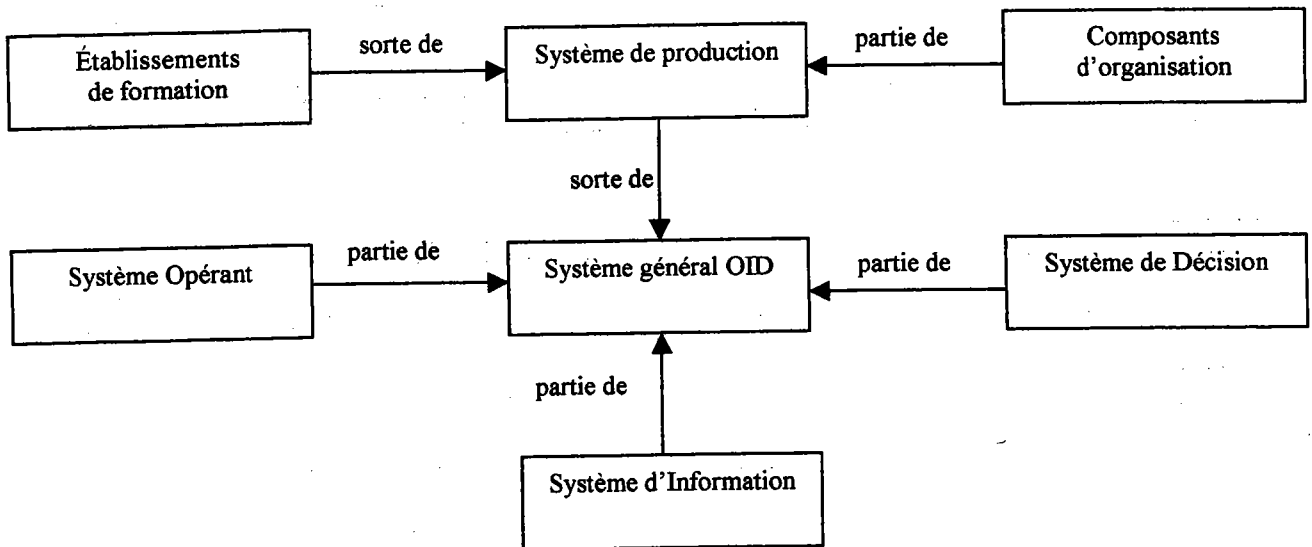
Établissements de formation

sorte de

Système de production

partie de

Composants d'organisation

sorte de

Système Opérant

partie de

Système général OID

partie de

Système de Décision

partie de

Système d'Information